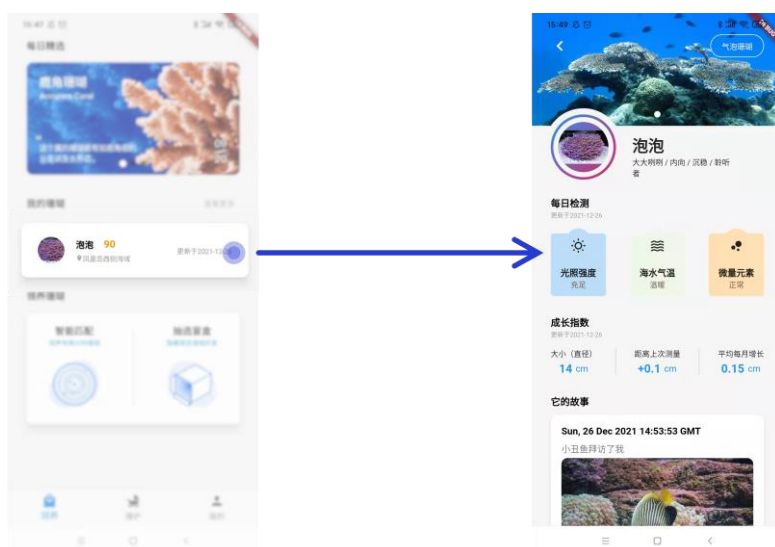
15:47

每日精选

鹿角珊瑚
Acropora Coral

我的珊瑚

泡泡 90
凤凰岛西南海域
更新于2021-12

领养珊瑚

智能匹配

抽选盲盒

15:49

气泡珊瑚

泡泡
大大咧咧 / 内向 / 沉稳 / 聆听者

每日检测
更新于2021-12-26

光照强度
充足

海水气温
温暖

微量元素
正常

成长指数
更新于2021-12-26

大小（直径）
14 cm

距离上次测量
+0.1 cm

平均每月增长
0.15 cm

它的故事

Sun, 26 Dec 2021 14:53:53 GMT
小丑鱼拜访了我